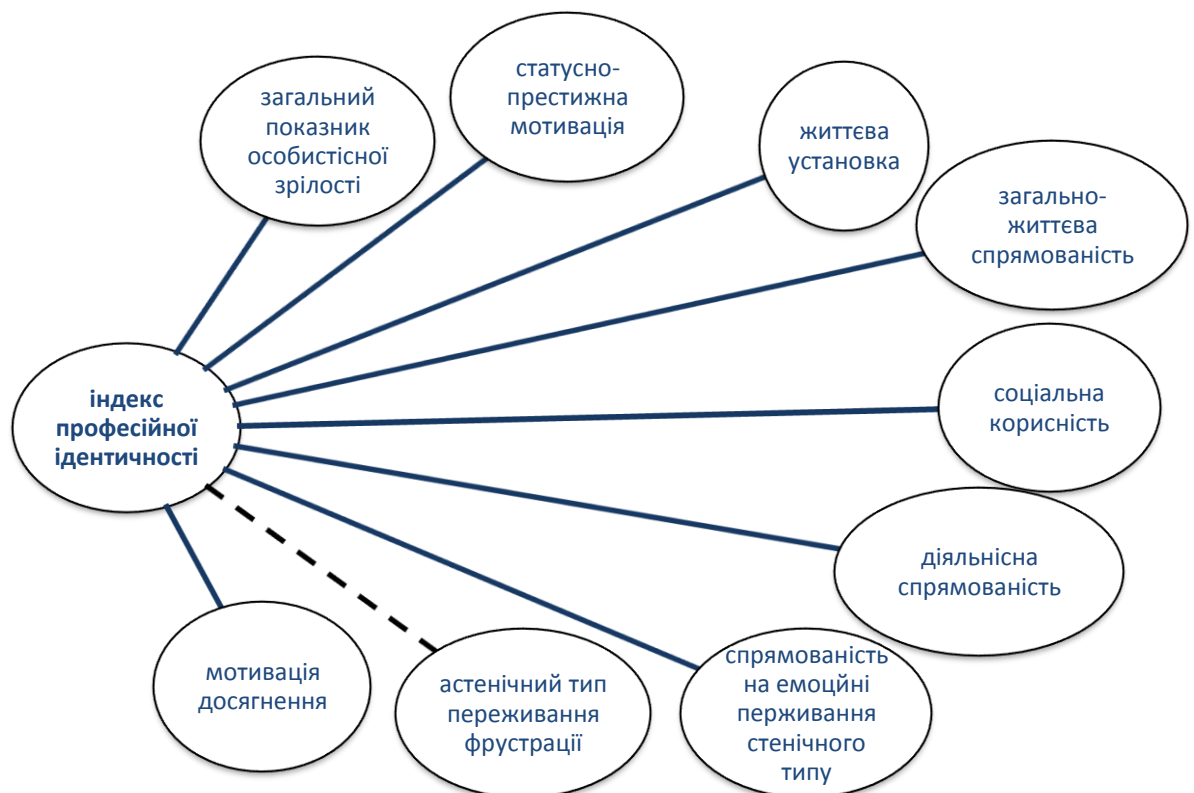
загальний показник особистісної зрілості

статусно-престижна мотивація

життєва установка

загально-життєва спрямованість

індекс професійної ідентичності

соціальна корисність

діяльнісна спрямованість

мотивація досягнення

астенічний тип переживання фрустрації

спрямованість на емоційні перживання стенічного типу